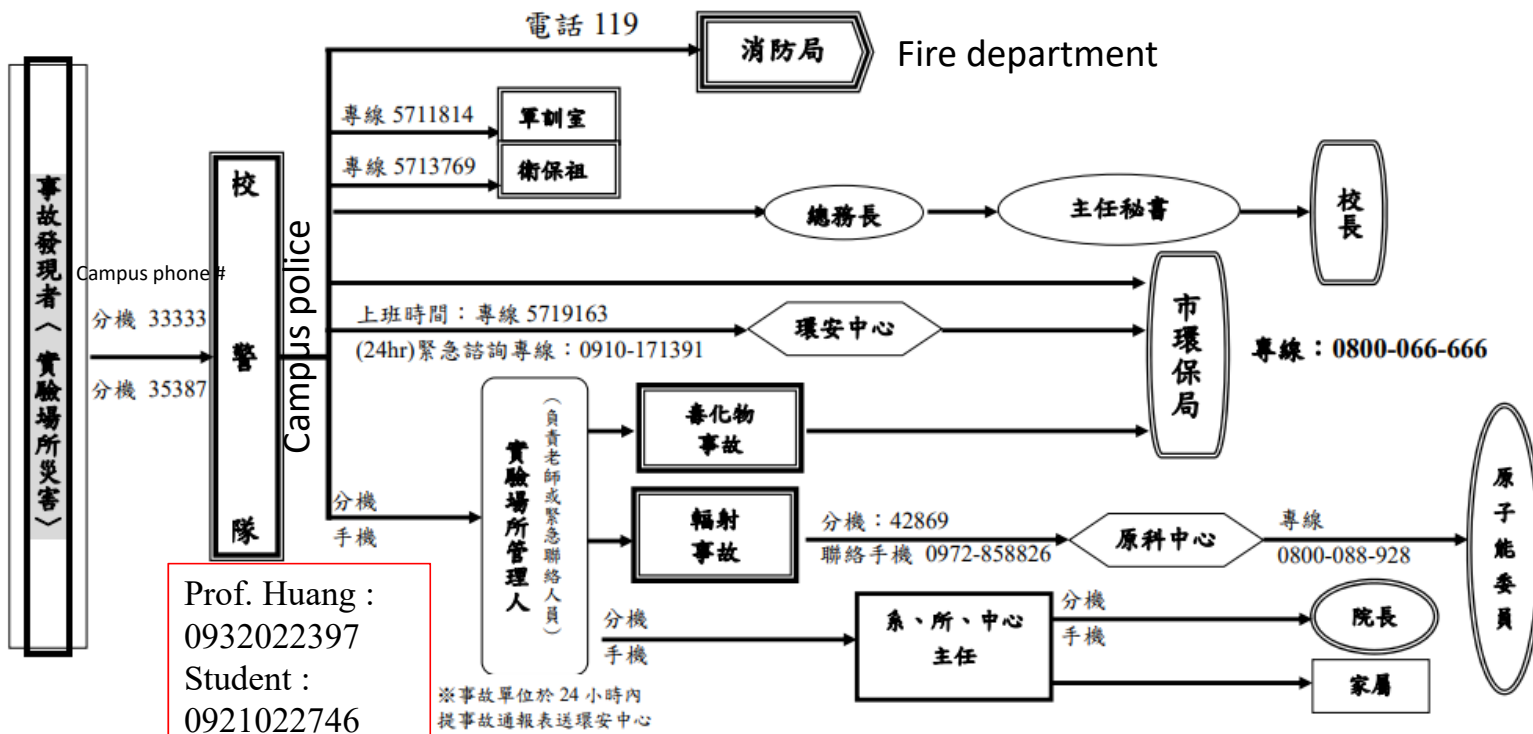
事故發現者（實驗場所災害）

Campus phone #
分機 33333
分機 35387

校警隊

Campus police

電話 119
消防局
Fire department

專線 5711814
軍訓室

專線 5713769
衛保組

總務長
主任秘書
校長

市環保局

上班時間：專線 5719163
(24hr)緊急諮詢專線：0910-171391
環安中心

專線：0800-066-666

分機
手機

實驗場所管理人
（負責老師或緊急聯絡人員）

毒化物事故

輻射事故

分機：42869
聯絡手機 0972-858826
原科中心
專線
0800-088-928
原子能委員

分機
手機
系、所、中心主任
分機
手機
院長
家屬

Prof. Huang : 0932022397
Student : 0921022746

※事故單位於 24 小時內提事故通報表送環安中心